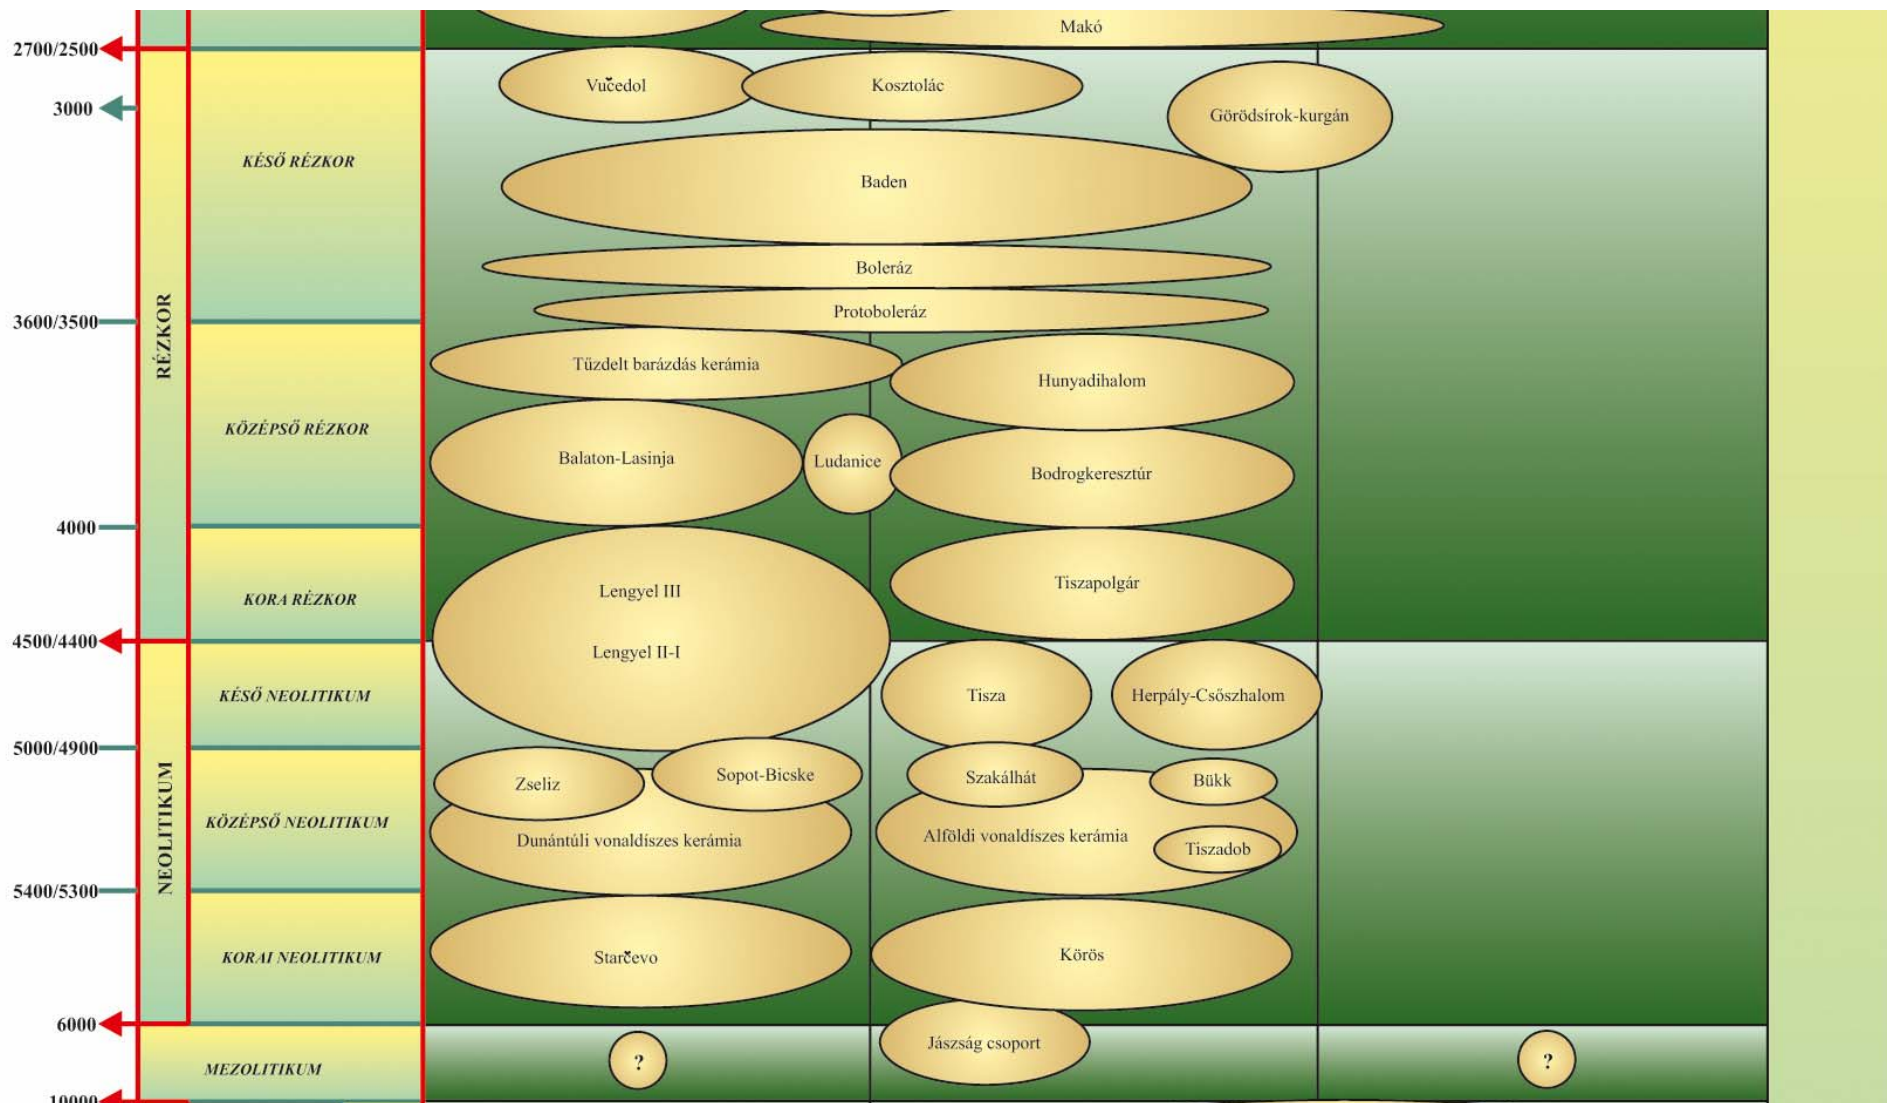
Makó

2700/2500

3000

Vučedol

Kosztolác

Görödsírok-kurgán

KÉSŐ RÉZKOR

Baden

Boleráz

RÉZKOR

3600/3500

Protoboleráz

Tűzdelt barázdás kerámia

Hunyadihalom

KÖZÉPSŐ RÉZKOR

Balaton-Lasinja

Ludanice

Bodrogkeresztúr

4000

Lengyel III

Tiszapolgár

KORA RÉZKOR

4500/4400

Lengyel II-I

KÉSŐ NEOLITIKUM

Tisza

Herpály-Csőszhalom

5000/4900

Zseliz

Sopot-Bicske

Szakálhát

Bükk

NEOLITIKUM

KÖZÉPSŐ NEOLITIKUM

Dunántúli vonaldíszes kerámia

Alföldi vonaldíszes kerámia

Tiszadob

5400/5300

KORAI NEOLITIKUM

Starčevo

Körös

6000

Jászság csoport

MEZOLITIKUM

?

?

10000